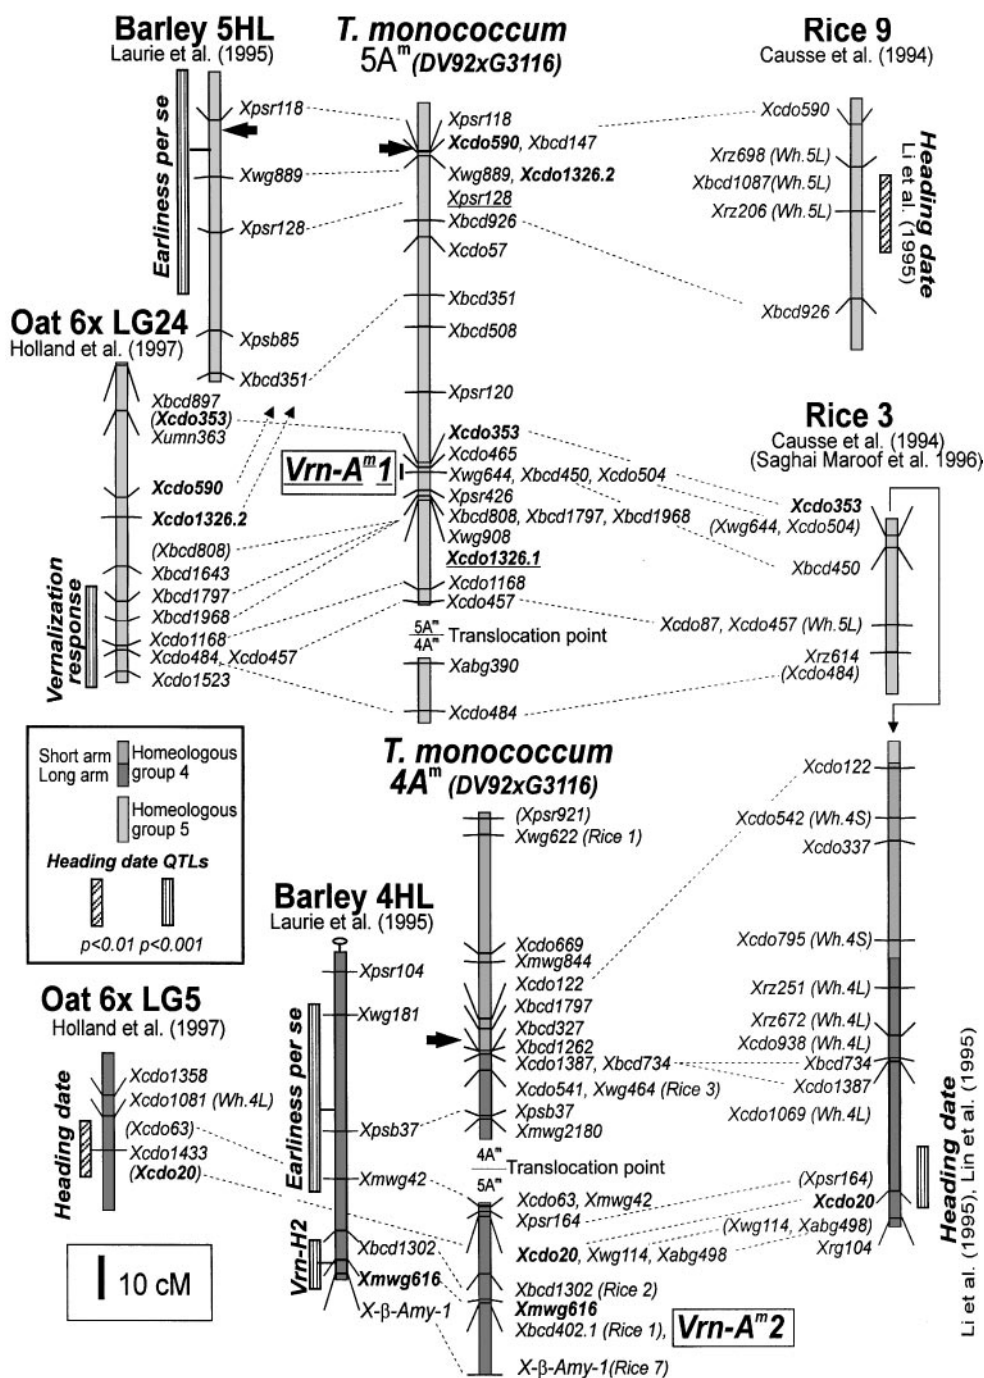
Barley 5HL
Laurie et al. (1995)

Earliness per se

Xpsr118
Xwg889
Xpsr128
Xpsb85
Xbcd351

T. monococcum
5A$^m$ (DV92xG3116)

Xpsr118
Xcdo590, Xbcd147
Xwg889, Xcdo1326.2
Xpsr128
Xbcd926
Xcdo57
Xbcd351
Xbcd508
Xpsr120
Xcdo353
Xcdo465
Xwg644, Xbcd450, Xcdo504
Xpsr426
Xbcd808, Xbcd1797, Xbcd1968
Xwg908
Xcdo1326.1
Xcdo1168
Xcdo457
$\frac{5A^m}{4A^m}$ Translocation point
Xabg390
Xcdo484

Vrn-A$^m$1

Rice 9
Causse et al. (1994)

Xcdo590
Xrz698 (Wh.5L)
Xbcd1087(Wh.5L)
Xrz206 (Wh.5L)
Xbcd926

Heading date
Li et al. (1995)

Oat 6x LG24
Holland et al. (1997)

Xbcd897
(Xcdo353)
Xumn363
Xcdo590
Xcdo1326.2
(Xbcd808)
Xbcd1643
Xbcd1797
Xbcd1968
Xcdo1168
Xcdo484, Xcdo457
Xcdo1523

Vernalization response

Rice 3
Causse et al. (1994)
(Saghai Maroof et al. 1996)

Xcdo353
(Xwg644, Xcdo504)
Xbcd450
Xcdo87, Xcdo457 (Wh.5L)
Xrz614
(Xcdo484)

Short arm
Long arm
Homeologous group 4
Homeologous group 5
Heading date QTLs
p<0.01 p<0.001

T. monococcum
4A$^m$ (DV92xG3116)

(Xpsr921)
Xwg622 (Rice 1)
Xcdo669
Xmwg844
Xcdo122
Xbcd1797
Xbcd327
Xbcd1262
Xcdo1387, Xbcd734
Xcdo541, Xwg464 (Rice 3)
Xpsb37
Xmwg2180
$\frac{4A^m}{5A^m}$ Translocation point
Xcdo63, Xmwg42
Xpsr164
Xcdo20, Xwg114, Xabg498
Xbcd1302 (Rice 2)
Xmwg616
Xbcd402.1 (Rice 1),
X-β-Amy-1(Rice 7)

Vrn-A$^m$2

Xcdo122
Xcdo542 (Wh.4S)
Xcdo337
Xcdo795 (Wh.4S)
Xrz251 (Wh.4L)
Xrz672 (Wh.4L)
Xcdo938 (Wh.4L)
Xbcd734
Xcdo1387
Xcdo1069 (Wh.4L)
(Xpsr164)
Xcdo20
(Xwg114, Xabg498)
Xrg104

Heading date
Li et al. (1995), Lin et al. (1995)

Barley 4HL
Laurie et al. (1995)

Xpsr104
Xwg181
Xpsb37
Xmwg42
Xbcd1302
Xmwg616
X-β-Amy-1

Earliness per se
Vrn-H2

Oat 6x LG5
Holland et al. (1997)

Xcdo1358
Xcdo1081 (Wh.4L)
(Xcdo63)
Xcdo1433
(Xcdo20)

Heading date

10 cM